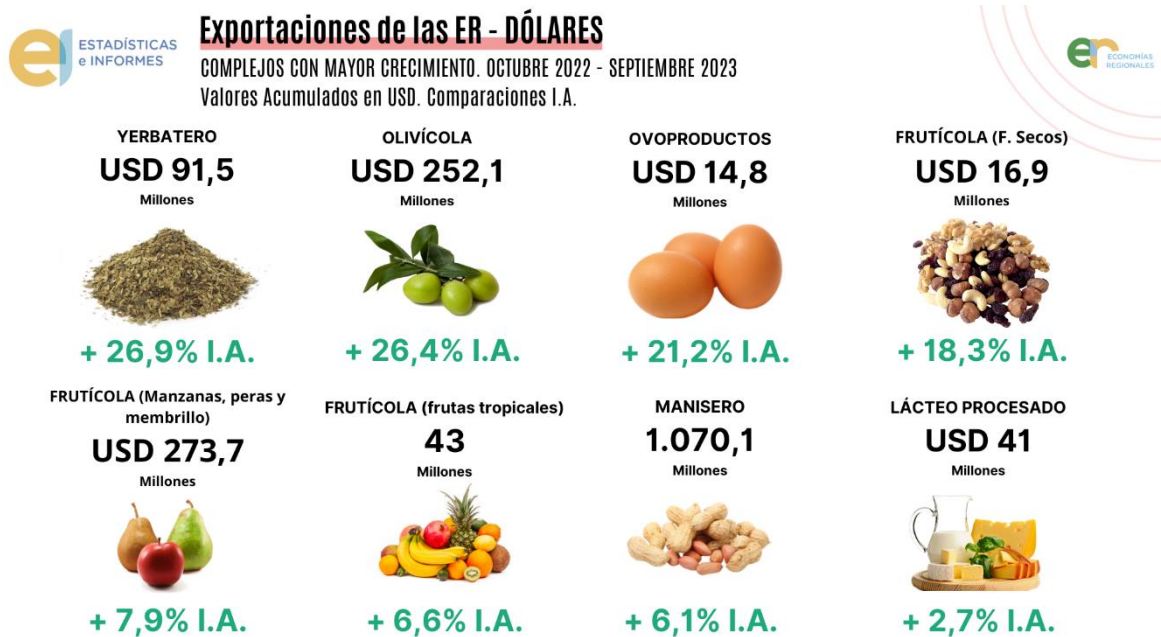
ESTADÍSTICAS e INFORMES

Exportaciones de las ER - DÓLARES

COMPLEJOS CON MAYOR CRECIMIENTO. OCTUBRE 2022 - SEPTIEMBRE 2023

Valores Acumulados en USD. Comparaciones I.A.

ECONOMÍAS REGIONALES

YERBATERO
USD 91,5
Millones
+ 26,9% I.A.

OLIVÍCOLA
USD 252,1
Millones
+ 26,4% I.A.

OVOPRODUCTOS
USD 14,8
Millones
+ 21,2% I.A.

FRUTÍCOLA (F. Secos)
USD 16,9
Millones
+ 18,3% I.A.

FRUTÍCOLA (Manzanas, peras y membrillo)
USD 273,7
Millones
+ 7,9% I.A.

FRUTÍCOLA (frutas tropicales)
43
Millones
+ 6,6% I.A.

MANISERO
1.070,1
Millones
+ 6,1% I.A.

LÁCTEO PROCESADO
USD 41
Millones
+ 2,7% I.A.